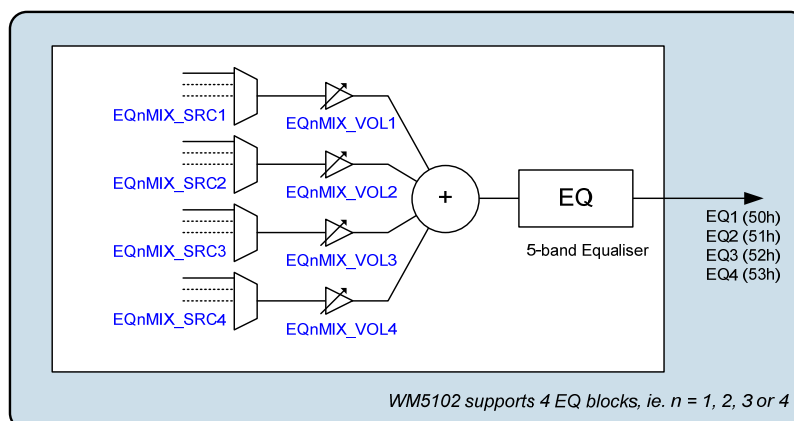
EQnMIX_SRC1
EQnMIX_VOL1
EQnMIX_SRC2
EQnMIX_VOL2
+
EQ
5-band Equaliser
EQ1 (50h)
EQ2 (51h)
EQ3 (52h)
EQ4 (53h)
EQnMIX_SRC3
EQnMIX_VOL3
EQnMIX_SRC4
EQnMIX_VOL4

WM5102 supports 4 EQ blocks, ie. n = 1, 2, 3 or 4